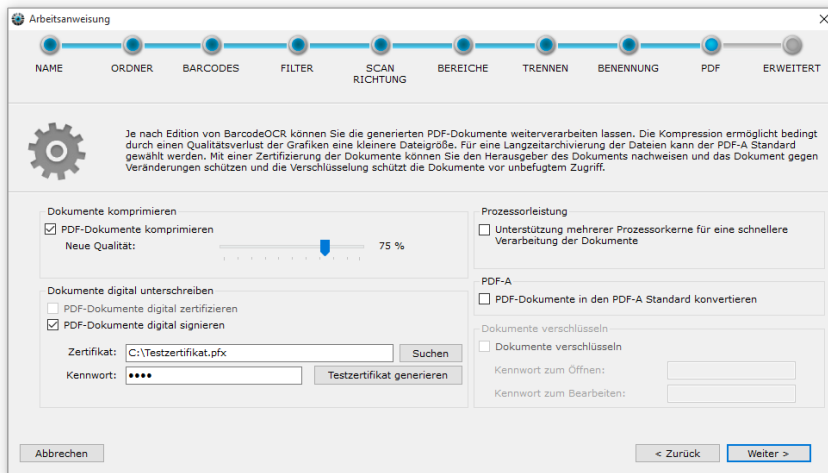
Arbeitsanweisung

NAME ORDNER BARCODES FILTER SCAN RICHTUNG BEREICHE TRENNEN BENENNUNG PDF ERWEITERT

Je nach Edition von BarcodeOCR können Sie die generierten PDF-Dokumente weiterverarbeiten lassen. Die Kompression ermöglicht bedingt durch einen Qualitätsverlust der Grafiken eine kleinere Dateigröße. Für eine Langzeitarchivierung der Dateien kann der PDF-A Standard gewählt werden. Mit einer Zertifizierung der Dokumente können Sie den Herausgeber des Dokuments nachweisen und das Dokument gegen Veränderungen schützen und die Verschlüsselung schützt die Dokumente vor unbefugtem Zugriff.

Dokumente komprimieren
PDF-Dokumente komprimieren
Neue Qualität: 75 %

Dokumente digital unterschreiben
PDF-Dokumente digital zertifizieren
PDF-Dokumente digital signieren
Zertifikat: C:\Testzertifikat.pfx Suchen
Kennwort: •••• Testzertifikat generieren

Prozessorleistung
Unterstützung mehrerer Prozessorkerne für eine schnellere Verarbeitung der Dokumente

PDF-A
PDF-Dokumente in den PDF-A Standard konvertieren

Dokumente verschlüsseln
Dokumente verschlüsseln
Kennwort zum Öffnen:
Kennwort zum Bearbeiten:

Abbrechen
< Zurück Weiter >